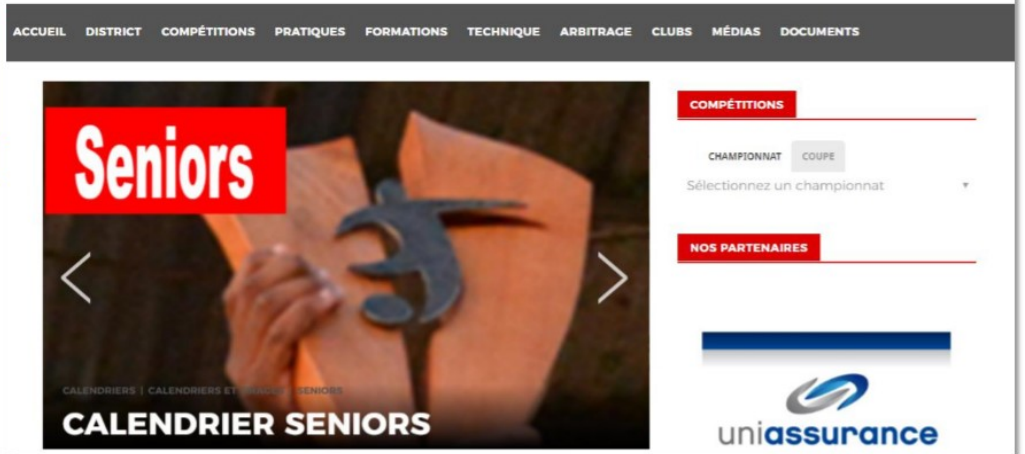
ACCUEIL DISTRICT COMPÉTITIONS PRATIQUES FORMATIONS TECHNIQUE ARBITRAGE CLUBS MÉDIAS DOCUMENTS

Seniors

CALENDRIERS | CALENDRIERS ET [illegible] SENIORS

CALENDRIER SENIORS

COMPÉTITIONS

CHAMPIONNAT COUPE

Sélectionnez un championnat

NOS PARTENAIRES

uniassurance